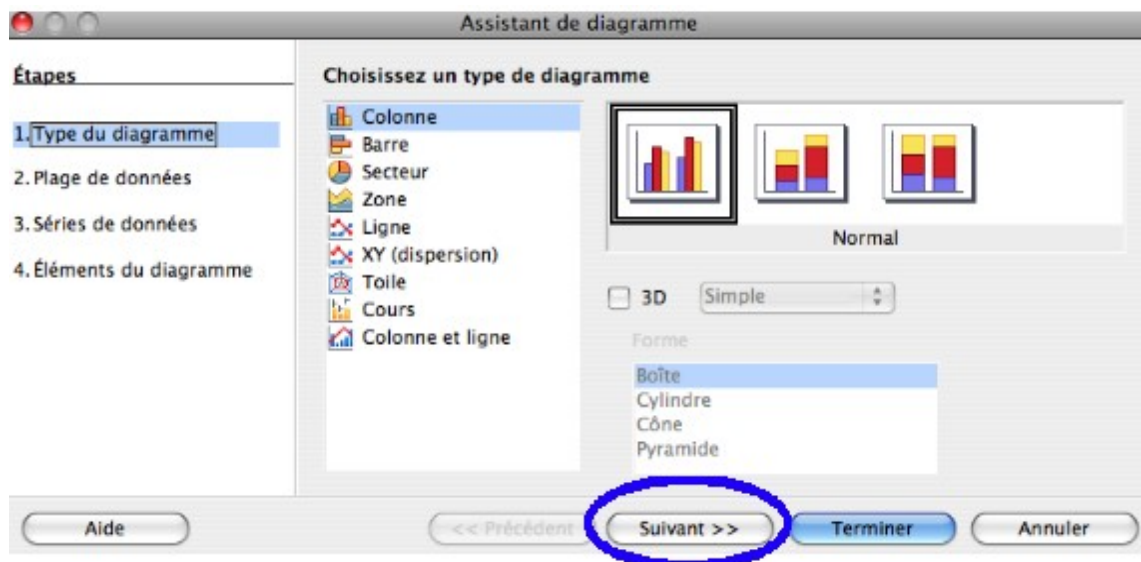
Assistant de diagramme

Étapes

1. Type du diagramme
2. Plage de données
3. Séries de données
4. Éléments du diagramme

Choisissez un type de diagramme

Colonne
Barre
Secteur
Zone
Ligne
XY (dispersion)
Toile
Cours
Colonne et ligne

Normal

3D Simple

Forme

Boîte
Cylindre
Cône
Pyramide

Aide
<< Précédent
Suivant >>
Terminer
Annuler